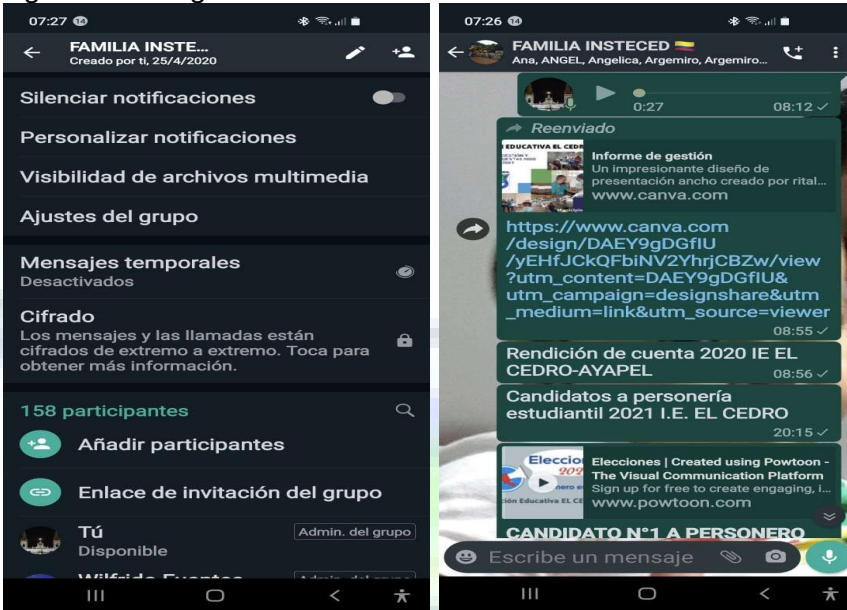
07:27

FAMILIA INSTE...
Creado por ti, 25/4/2020

Silenciar notificaciones

Personalizar notificaciones

Visibilidad de archivos multimedia

Ajustes del grupo

Mensajes temporales
Desactivados

Cifrado
Los mensajes y las llamadas están cifrados de extremo a extremo. Toca para obtener más información.

158 participantes

Añadir participantes

Enlace de invitación del grupo

Tú
Disponible
Admin. del grupo

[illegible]

07:26

FAMILIA INSTECED
Ana, ANGEL, Angelica, Argemiro, Argemiro...

0:27
08:12

Reenviado

Informe de gestión
Un impresionante diseño de presentación ancho creado por rital...
www.canva.com

https://www.canva.com/design/DAEY9gDGfIU/yEHfJCkQFbiNV2YhrjCBZw/view?utm_content=DAEY9gDGfIU&utm_campaign=designshare&utm_medium=link&utm_source=viewer
08:55

Rendición de cuenta 2020 IE EL CEDRO-AYAPEL
08:56

Candidatos a personería estudiantil 2021 I.E. EL CEDRO
20:15

Elecciones | Created using Powtoon - The Visual Communication Platform
Sign up for free to create engaging, i...
www.powtoon.com

CANDIDATO N°1 A PERSONERO

Escribe un mensaje